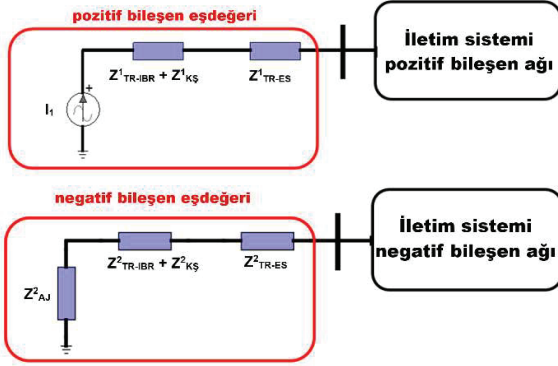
pozitif bileşen eşdeğeri

$Z^1_{TR-IBR} + Z^1_{KŞ}$

$Z^1_{TR-ES}$

İletim sistemi pozitif bileşen ağı

$I_1$

+

negatif bileşen eşdeğeri

$Z^2_{TR-IBR} + Z^2_{KŞ}$

$Z^2_{TR-ES}$

İletim sistemi negatif bileşen ağı

$Z^2_{AJ}$